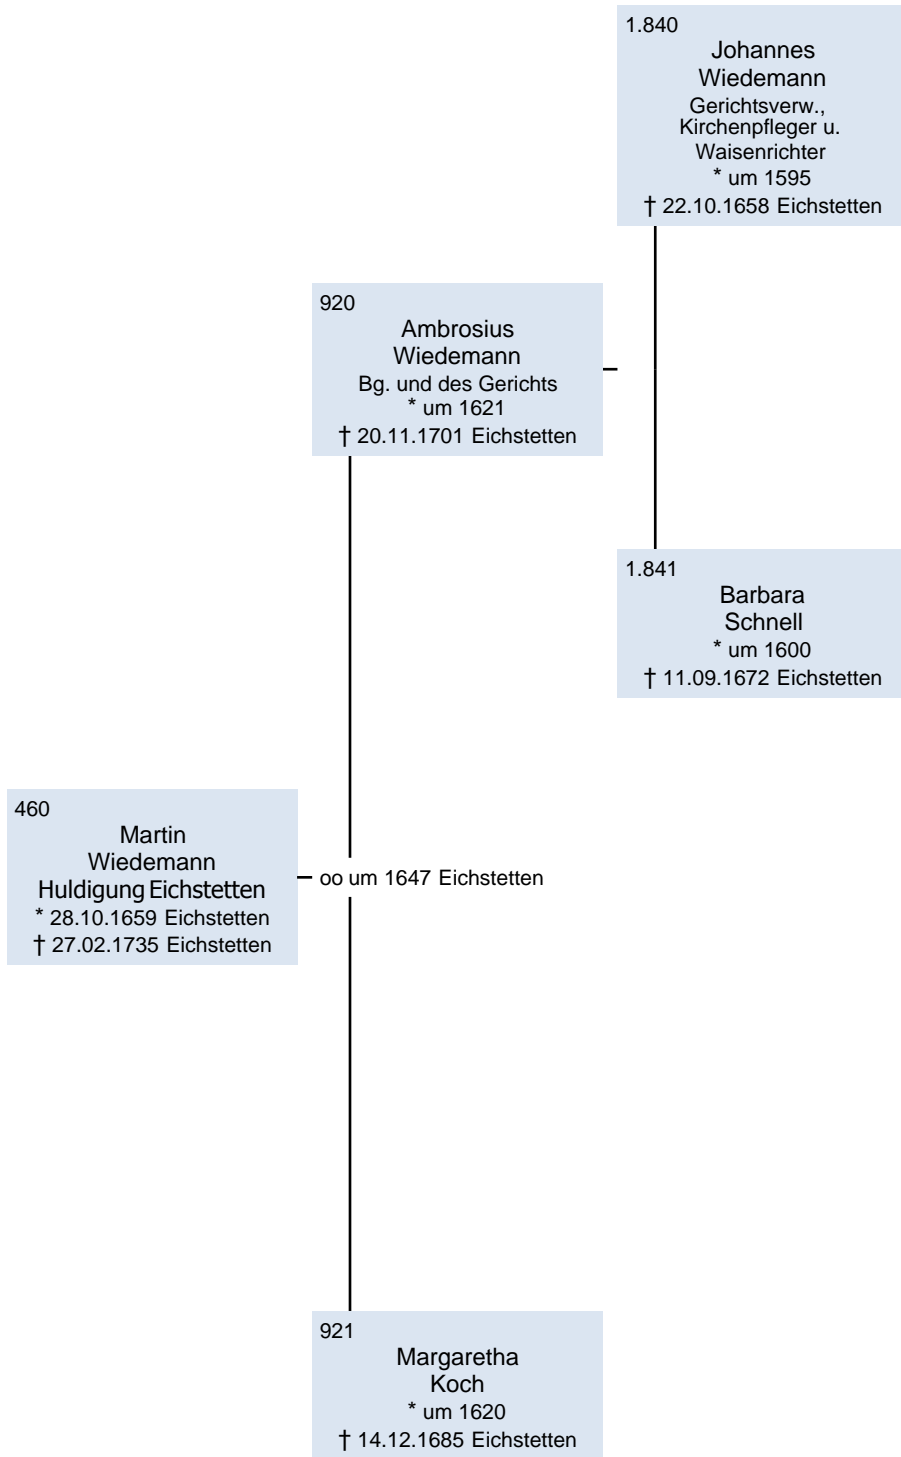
1.840
Johannes
Wiedemann
Gerichtsverw.,
Kirchenpfleger u.
Waisenrichter
* um 1595
† 22.10.1658 Eichstetten

920
Ambrosius
Wiedemann
Bg. und des Gerichts
* um 1621
† 20.11.1701 Eichstetten

1.841
Barbara
Schnell
* um 1600
† 11.09.1672 Eichstetten

460
Martin
Wiedemann
Huldigung Eichstetten
* 28.10.1659 Eichstetten
† 27.02.1735 Eichstetten

oo um 1647 Eichstetten

921
Margaretha
Koch
* um 1620
† 14.12.1685 Eichstetten